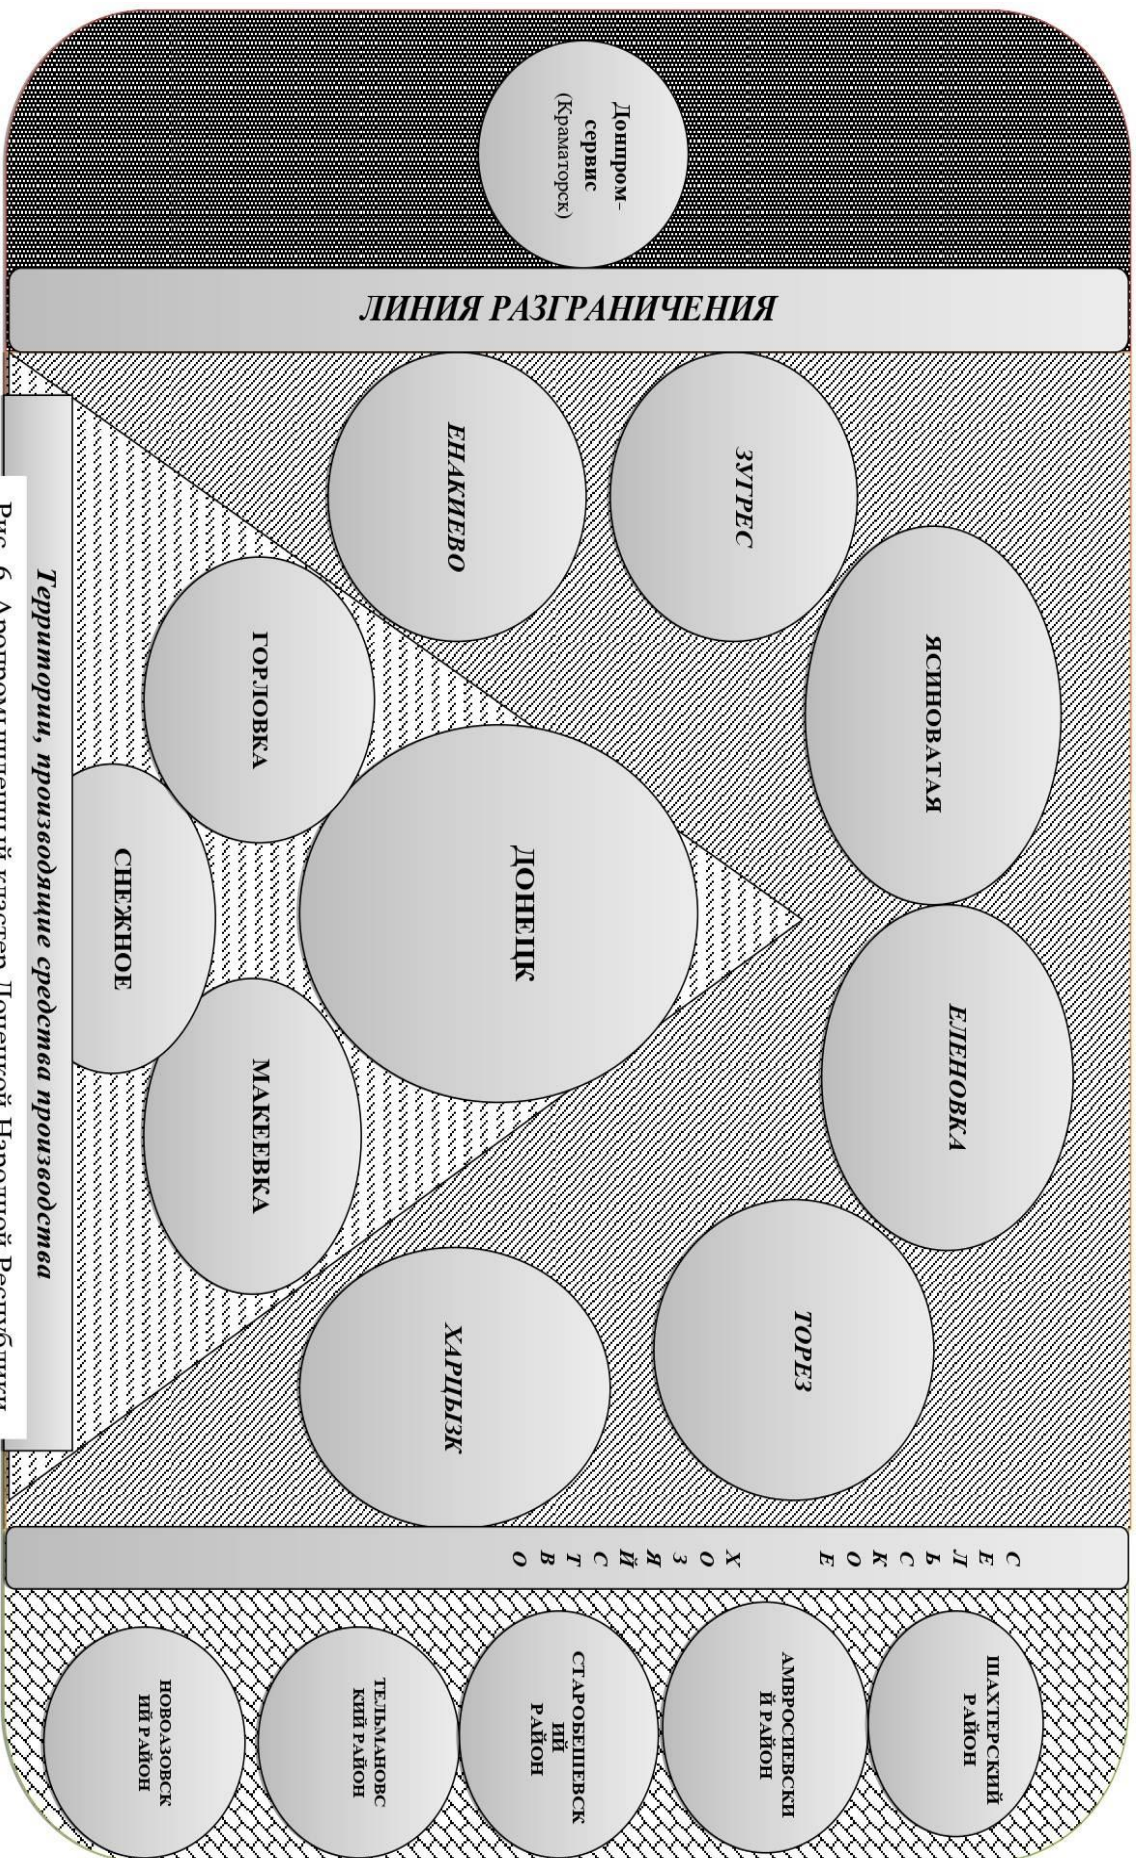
Донпром-сервис (Краматорск)

ЛИНИЯ РАЗГРАНИЧЕНИЯ

ЗУГРЕС

ЕНАКИЕВО

ЯСИНОВАТАЯ

ГОРЛОВКА

ДОНЕЦК

СНЕЖНОЕ

ЕЛЕНОВКА

МАКЕЕВКА

ТОРЕЗ

ХАРЦЫЗК

Территории, производящие средства производства

СЕЛЬСКОЕ ХОЗЯЙСТВО

ШАХТЕРСКИЙ РАЙОН

АМВРОСИЕВСКИЙ РАЙОН

СТАРОБЕШЕВСКИЙ РАЙОН

ТЕЛЬМАНОВСКИЙ РАЙОН

НОВОАЗОВСКИЙ РАЙОН

Рис. 6. Агропромышленный кластер Донецкой Народной Республики